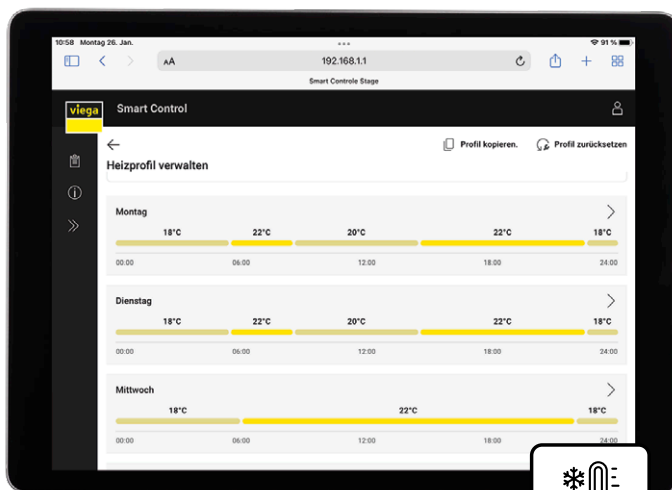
10:58 Montag 26. Jan.

91 %

AA

192.168.1.1

Smart Controle Stage

viega

Smart Control

Profil kopieren.

Profil zurücksetzen

Heizprofil verwalten

Montag

18°C

22°C

20°C

22°C

18°C

00:00

06:00

12:00

18:00

24:00

Dienstag

18°C

22°C

20°C

22°C

18°C

00:00

06:00

12:00

18:00

24:00

Mittwoch

18°C

22°C

18°C

00:00

06:00

12:00

18:00

24:00